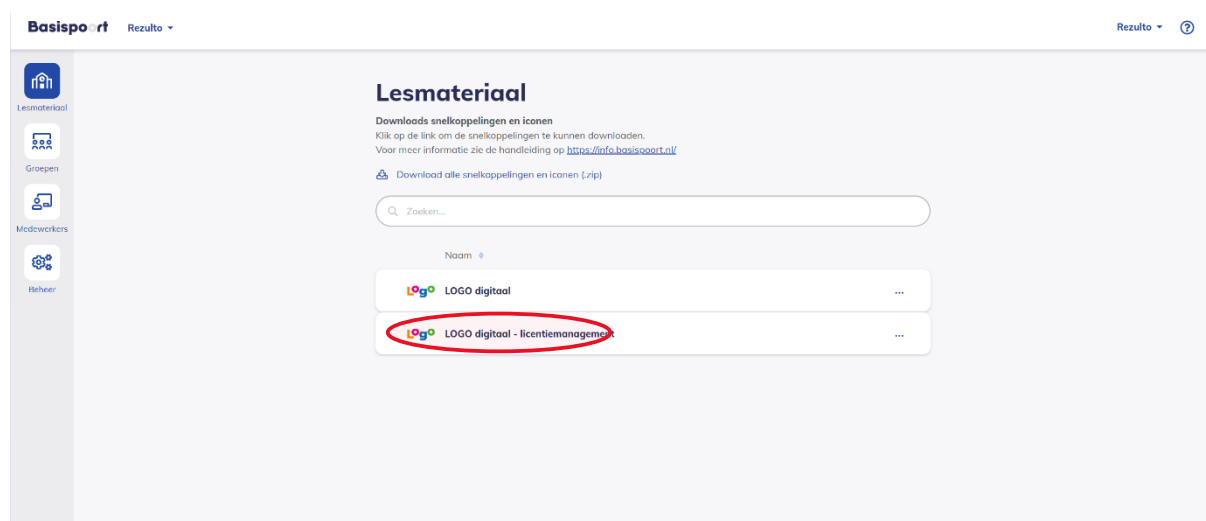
Basispoort Rezulto ▾

Rezulto ▾ ?

Lesmateriaal

Groepen

Medewerkers

Beheer

Lesmateriaal

Downloads snelkoppelingen en iconen

Klik op de link om de snelkoppelingen te kunnen downloaden.
Voor meer informatie zie de handleiding op https://info.basispoort.nl/

Download alle snelkoppelingen en iconen (.zip)

Zoeken...

Naam

LOGO LOGO digitaal ...

LOGO LOGO digitaal - licentiemanagement ...